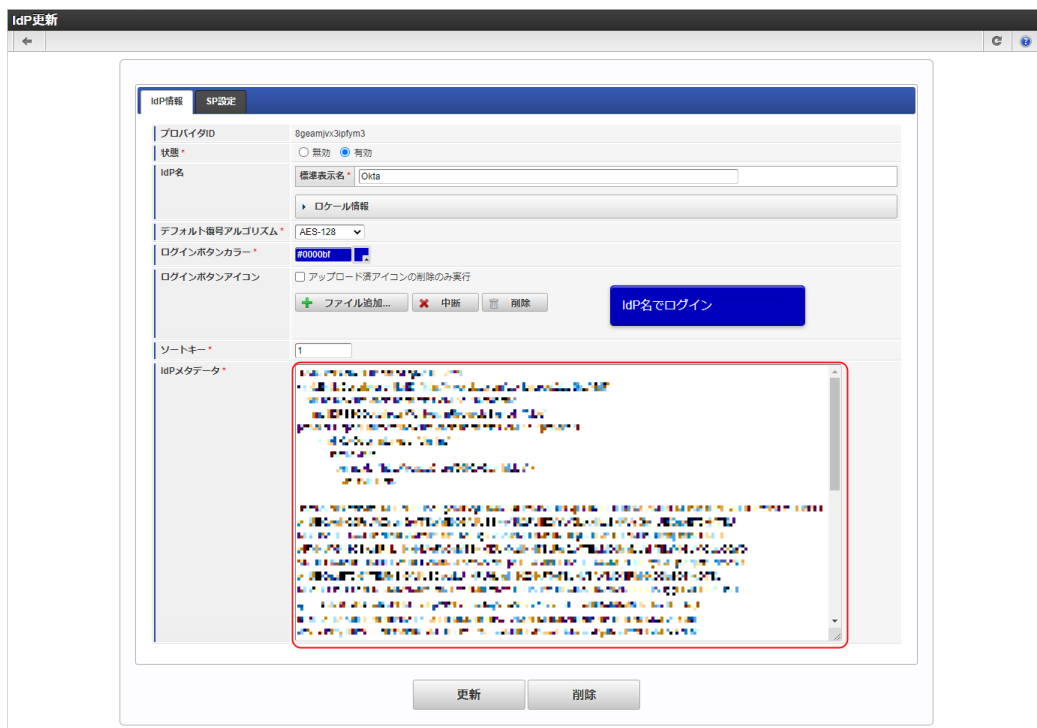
IdP更新

IdP情報 SP設定

| | |
|---|---|
| プロバイダID | 8geamjvx3ipfym3 |
| 状態 * | ○ 無効 ● 有効 |
| IdP名 | 標準表示名 * Okta<br>▸ ロケール情報 |
| デフォルト暗号アルゴリズム * | AES-128 |
| ログインボタンカラー * | #0000bf |
| ログインボタンアイコン | □ アップロード済アイコンの削除のみ実行<br>ファイル追加... 中断 削除<br>IdP名でログイン |
| ソートキー * | 1 |
| IdPメタデータ * | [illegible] |

更新 削除